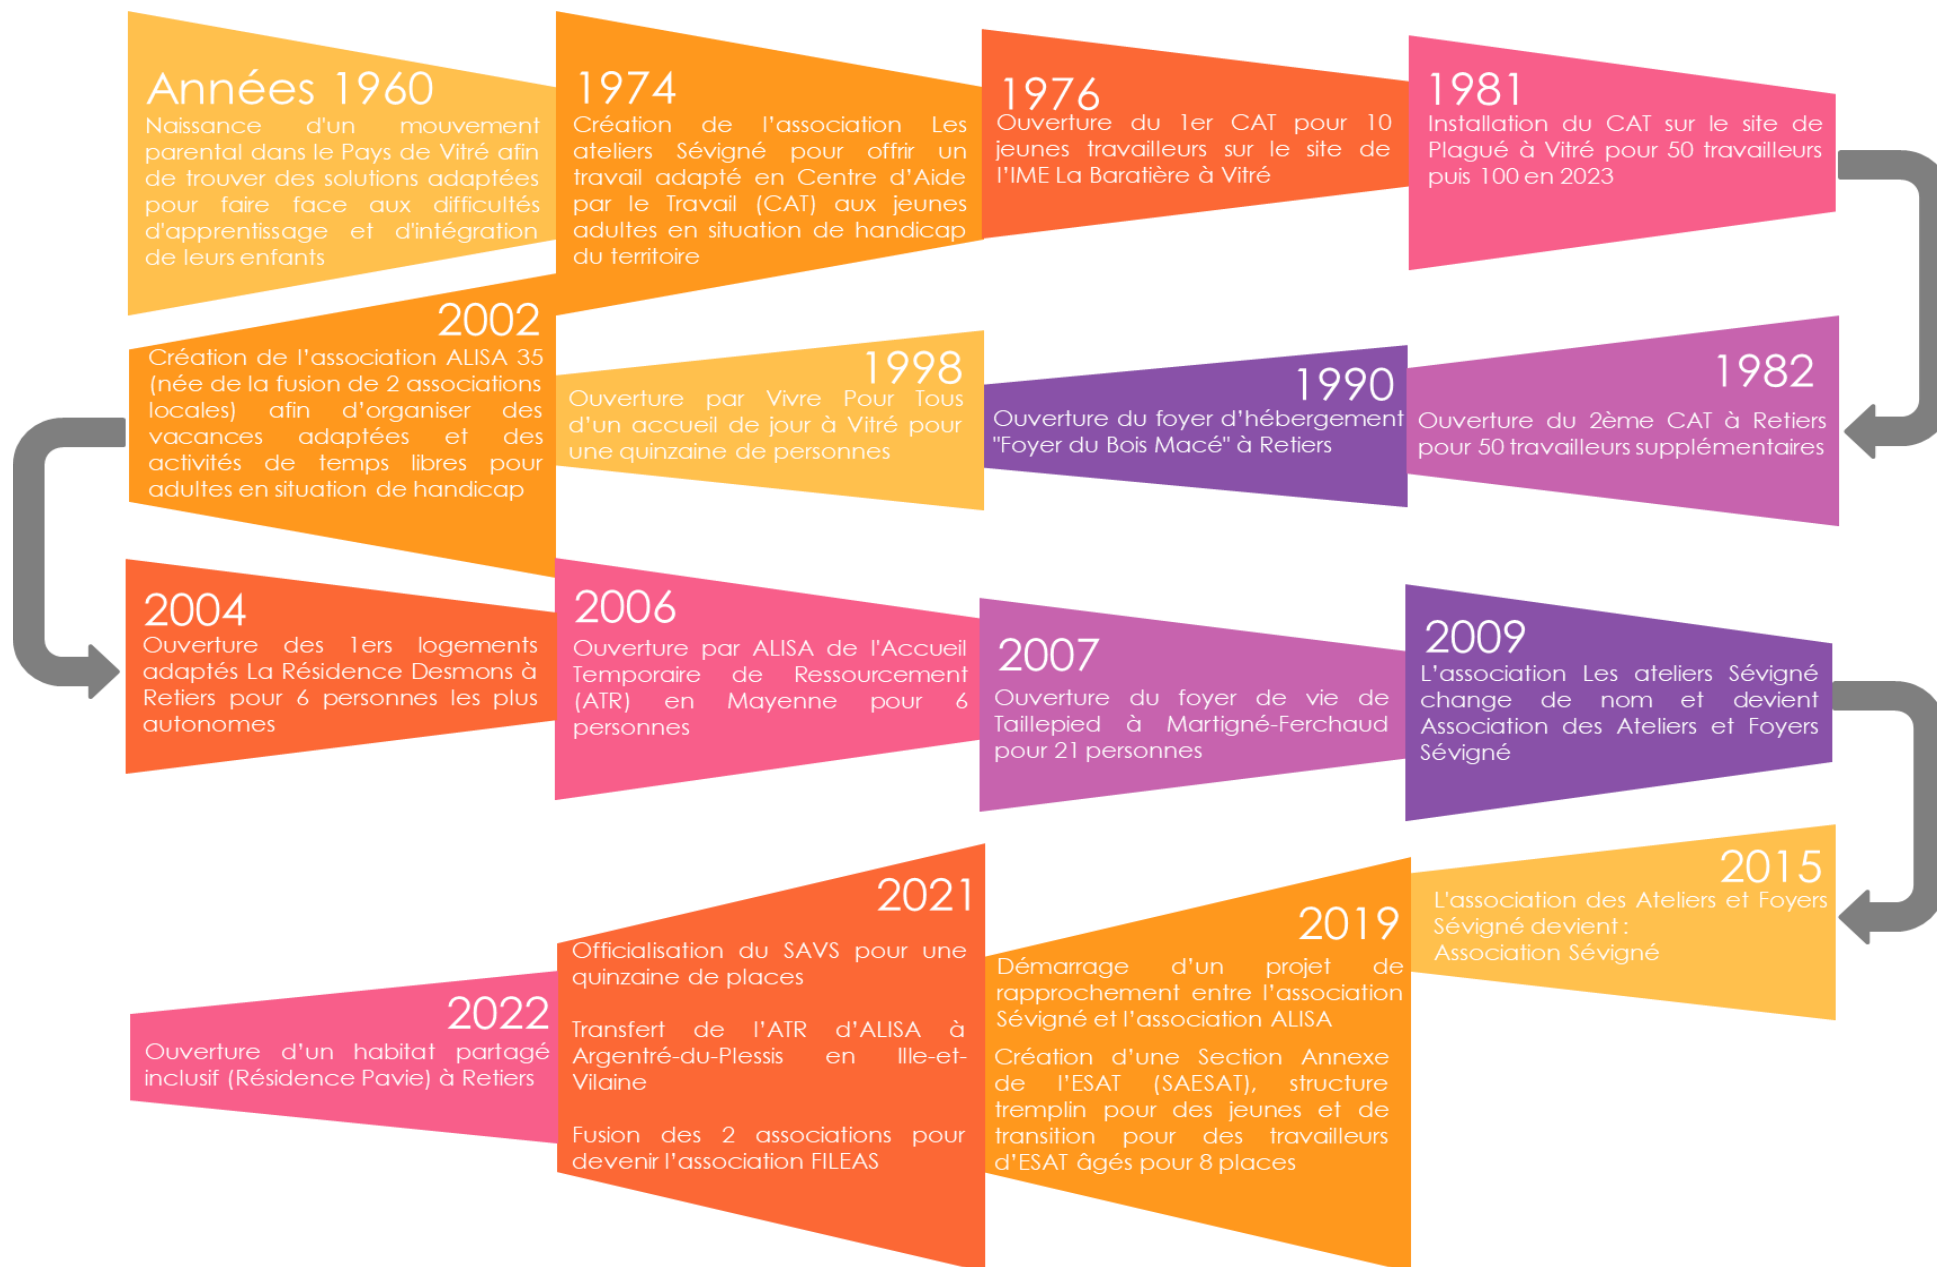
Années 1960
Naissance d'un mouvement parental dans le Pays de Vitré afin de trouver des solutions adaptées pour faire face aux difficultés d'apprentissage et d'intégration de leurs enfants

1974
Création de l'association Les ateliers Sévigné pour offrir un travail adapté en Centre d'Aide par le Travail (CAT) aux jeunes adultes en situation de handicap du territoire

1976
Ouverture du 1er CAT pour 10 jeunes travailleurs sur le site de l'IME La Baratière à Vitré

1981
Installation du CAT sur le site de Plagué à Vitré pour 50 travailleurs puis 100 en 2023

1982
Ouverture du 2ème CAT à Retiers pour 50 travailleurs supplémentaires

1990
Ouverture du foyer d'hébergement "Foyer du Bois Macé" à Retiers

1998
Ouverture par Vivre Pour Tous d'un accueil de jour à Vitré pour une quinzaine de personnes

2002
Création de l'association ALISA 35 (née de la fusion de 2 associations locales) afin d'organiser des vacances adaptées et des activités de temps libres pour adultes en situation de handicap

2004
Ouverture des 1ers logements adaptés La Résidence Desmons à Retiers pour 6 personnes les plus autonomes

2006
Ouverture par ALISA de l'Accueil Temporaire de Ressourcement (ATR) en Mayenne pour 6 personnes

2007
Ouverture du foyer de vie de Taillepied à Martigné-Ferchaud pour 21 personnes

2009
L'association Les ateliers Sévigné change de nom et devient Association des Ateliers et Foyers Sévigné

2015
L'association des Ateliers et Foyers Sévigné devient :
Association Sévigné

2019
Démarrage d'un projet de rapprochement entre l'association Sévigné et l'association ALISA

Création d'une Section Annexe de l'ESAT (SAESAT), structure tremplin pour des jeunes et de transition pour des travailleurs d'ESAT âgés pour 8 places

2021
Officialisation du SAVS pour une quinzaine de places

Transfert de l'ATR d'ALISA à Argentré-du-Plessis en Ille-et-Vilaine

Fusion des 2 associations pour devenir l'association FILEAS

2022
Ouverture d'un habitat partagé inclusif (Résidence Pavie) à Retiers